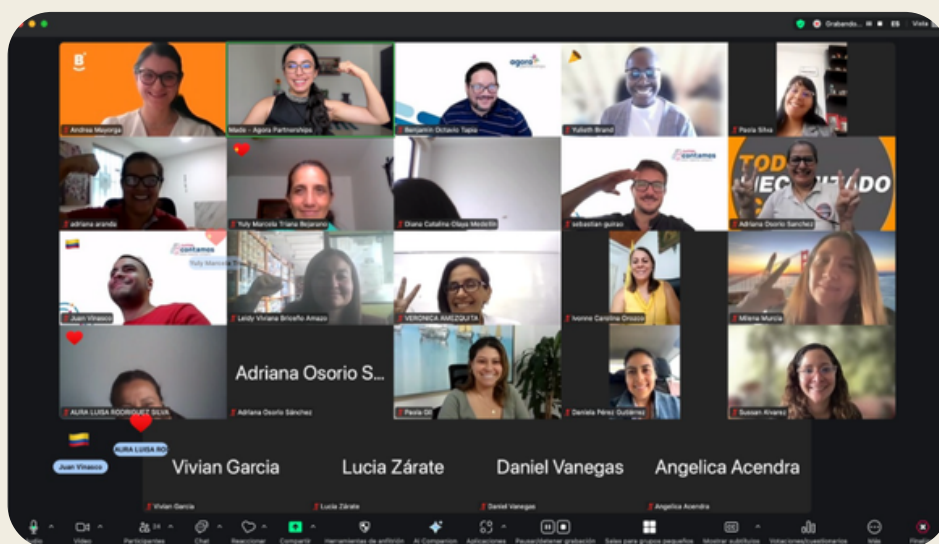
Grabando... ES Vista

Andrea Mayorga
Made - Agora Partnerships
agora
Benjamin Octavio Tapia
Yulieth Brand
Paola Silva
adriana aranda
Yuly Marcela Triana Bejarano
Diana Catalina Olaya Medellin
contamos
sebastian guirao
TODO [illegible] TODO
Adriana Osorio Sanchez
contamos
Yuly Marcela Tri
Juan Vinasco
Leidy Viviana Briseño Amazo
VERONICA AMEZQUITA
Ivonne Carolina Orozco
Milena Murcia
AURA LUISA RODRIGUEZ SILVA
Adriana Osorio S...
Adriana Osorio Sánchez
Paola Gil
Daniela Pérez Gutiérrez
Sussan Alvarez
Juan Vinasco
AURA LUISA RO
Vivian Garcia
Lucia Zárate
Daniel Vanegas
Angelica Acendra
Vivian Garcia
Lucia Zárate
Daniel Vanegas
Angelica Acendra

Audio Video Participantes 24 Chat Reaccionar Compartir Herramientas de anfitrión AI Companion Aplicaciones Pausar/detener grabación Salas para grupos pequeños Mostrar subtítulos Votaciones/cuestionarios Más Finalizar